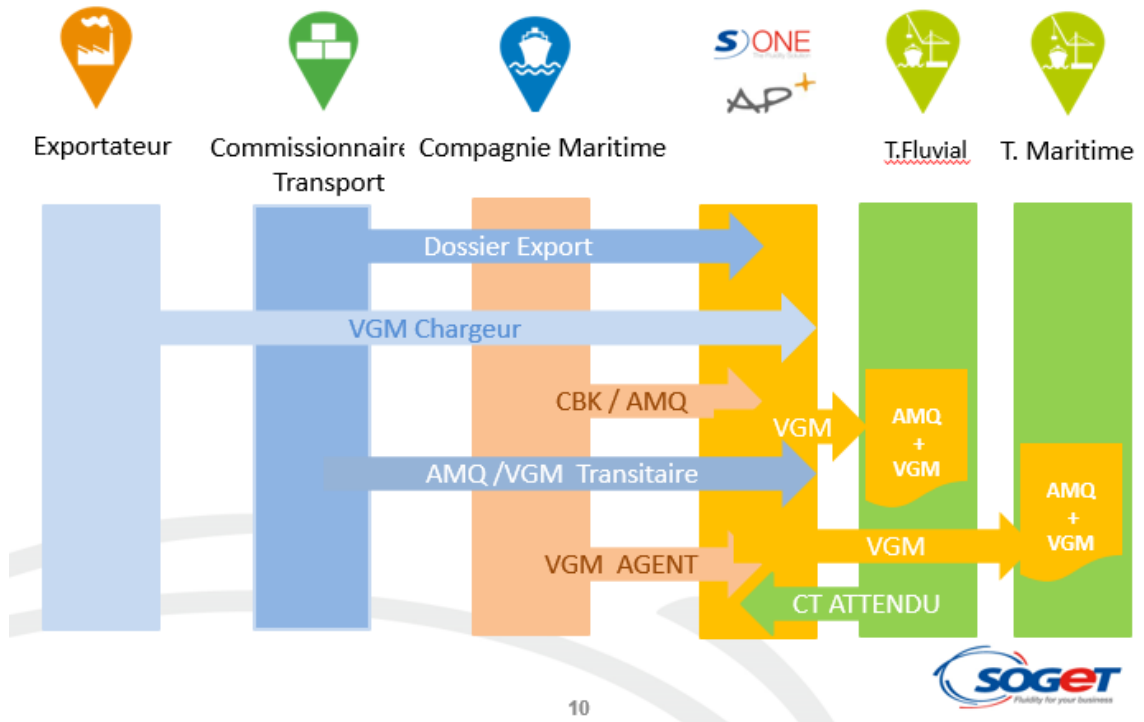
S)ONE
The Fluidity Solution
AP+

Exportateur

Commissionnaire Transport

Compagnie Maritime

T.Fluvial

T. Maritime

Dossier Export

VGM Chargeur

CBK / AMQ

VGM

AMQ + VGM

AMQ /VGM Transitaire

AMQ + VGM

VGM

VGM AGENT

CT ATTENDU

SOGET
Fluidity for your business

10